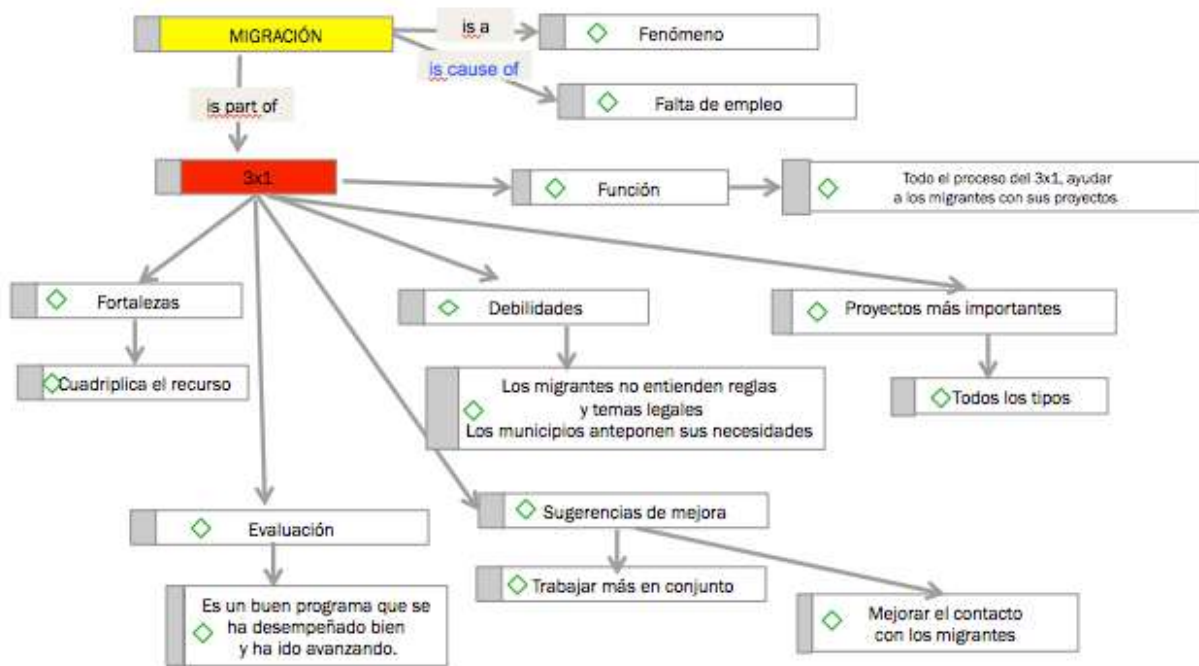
MIGRACIÓN

is a

Fenómeno

is cause of

Falta de empleo

is part of

3x1

Función

Todo el proceso del 3x1, ayudar a los migrantes con sus proyectos

Fortalezas

Cuadriplica el recurso

Debilidades

Los migrantes no entienden reglas y temas legales
Los municipios anteponen sus necesidades

Proyectos más importantes

Todos los tipos

Evaluación

Es un buen programa que se ha desempeñado bien y ha ido avanzando.

Sugerencias de mejora

Trabajar más en conjunto

Mejorar el contacto con los migrantes